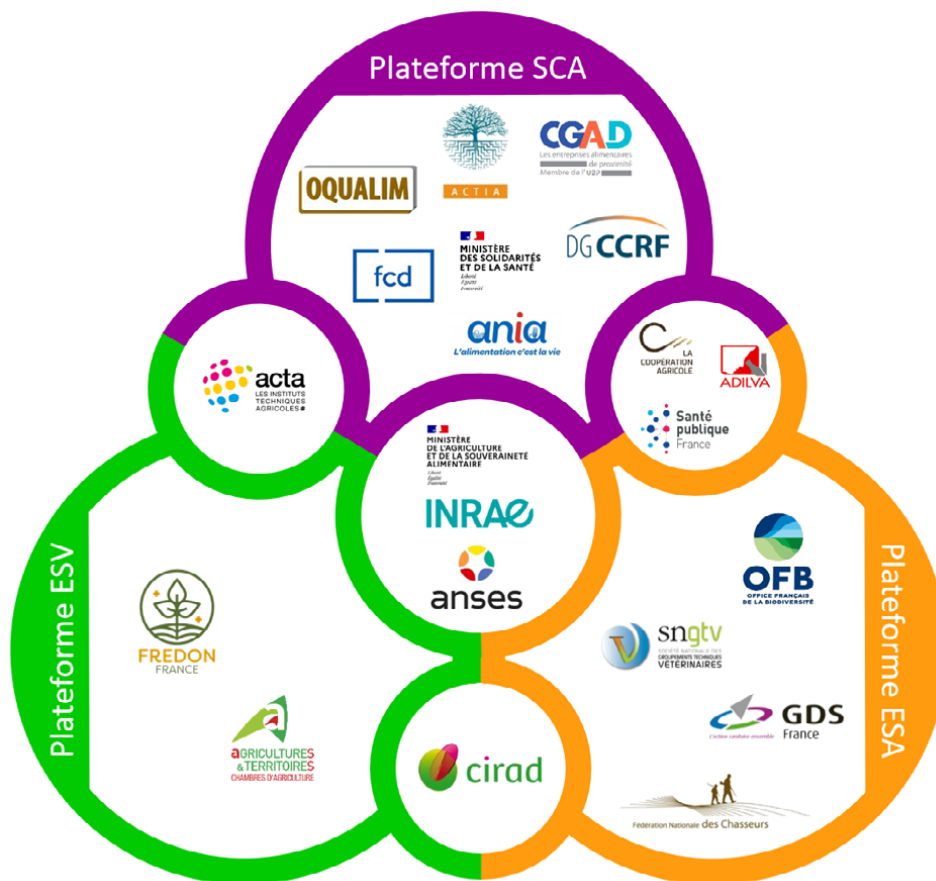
Plateforme SCA

ACTIA

CGAD
Les entreprises alimentaires de proximité
Membre de l'U2P

OQUALIM

MINISTÈRE DES SOLIDARITÉS ET DE LA SANTÉ
Liberté Égalité Fraternité

fcd

DG CCRF

ania
L'alimentation c'est la vie

acta
LES INSTITUTS TECHNIQUES AGRICOLES

LA COOPÉRATION AGRICOLE

ADILVA

Santé publique France

MINISTÈRE DE L'AGRICULTURE ET DE LA SOUVERAINETÉ ALIMENTAIRE
Liberté Égalité Fraternité

INRAE

anses

Plateforme ESV

FREDON FRANCE

AGRICULTURES & TERRITOIRES
CHAMBRES D'AGRICULTURE

cirad

Plateforme ESA

OFB
OFFICE FRANÇAIS DE LA BIODIVERSITÉ

sngtv
SOCIÉTÉ NATIONALE DES GROUPEMENTS TECHNIQUES VÉTÉRINAIRES

GDS France
L'action sanitaire ensemble

Fédération Nationale des Chasseurs